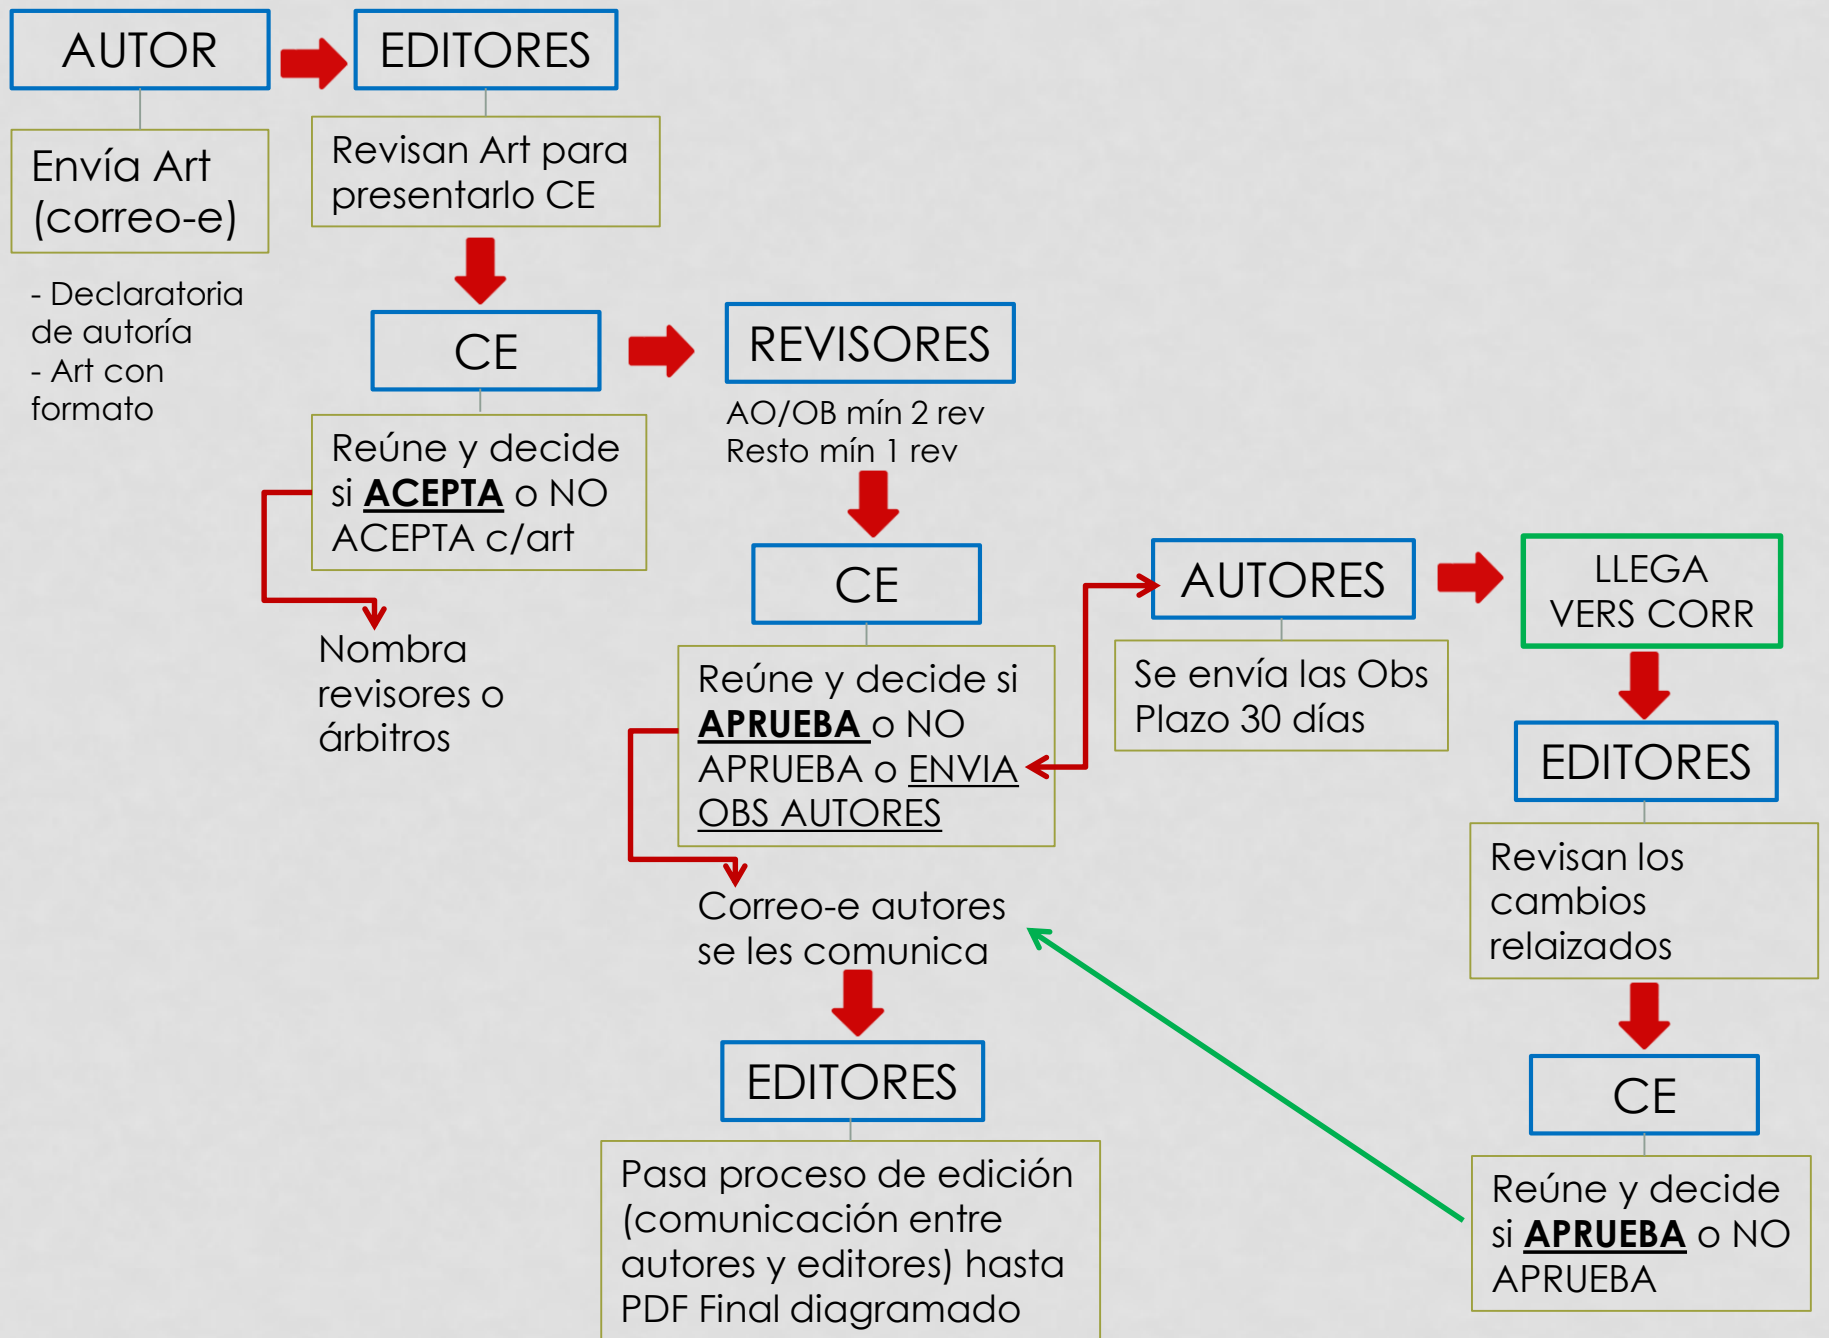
AUTOR

Envía Art (correo-e)

- Declaratoria de autoría
- Art con formato

EDITORES

Revisan Art para presentarlo CE

CE

Reúne y decide si **ACEPTA** o NO ACEPTA c/art

Nombra revisores o árbitros

REVISORES

AO/OB mín 2 rev
Resto mín 1 rev

CE

Reúne y decide si **APRUEBA** o NO APRUEBA o ENVIA OBS AUTORES

Correo-e autores se les comunica

EDITORES

Pasa proceso de edición (comunicación entre autores y editores) hasta PDF Final diagramado

AUTORES

Se envía las Obs
Plazo 30 días

LLEGA VERS CORR

EDITORES

Revisan los cambios relaizados

CE

Reúne y decide si **APRUEBA** o NO APRUEBA